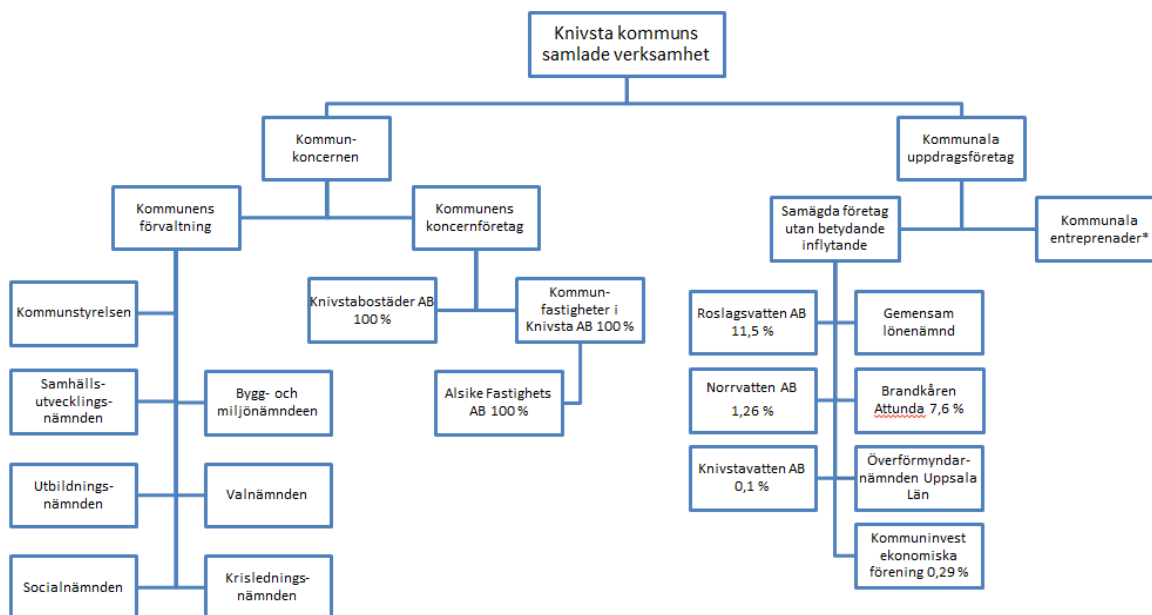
Knivsta kommuns samlade verksamhet

Kommunkoncernen

Kommunala uppdragsföretag

Kommunens förvaltning

Kommunens koncernföretag

Samägda företag utan betydande inflytande

Kommunala entreprenader*

Kommunstyrelsen

Knivstabostäder AB 100 %

Kommunfastigheter i Knivsta AB 100 %

Roslagsvatten AB 11,5 %

Gemensam lönenämnd

Samhällsutvecklingsnämnden

Bygg- och miljönämndeen

Alsike Fastighets AB 100 %

Norrvatten AB 1,26 %

Brandkåren Attunda 7,6 %

Utbildningsnämnden

Valnämnden

Knivstavatten AB 0,1 %

Överförmyndarnämnden Uppsala Län

Socialnämnden

Krisledningsnämnden

Kommuninvest ekonomiska förening 0,29 %